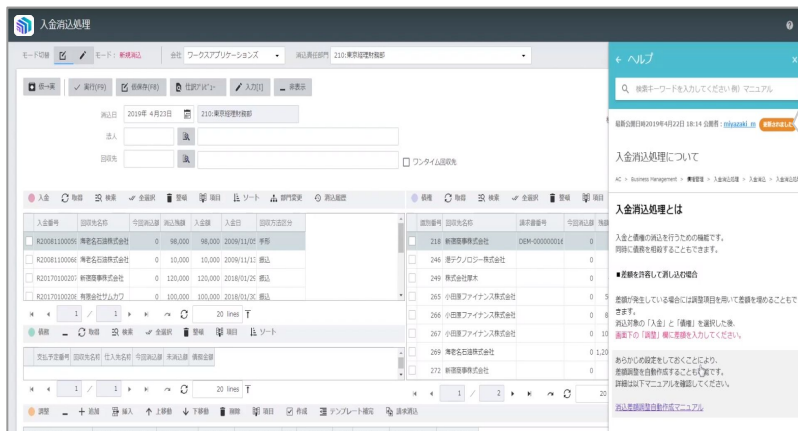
入金消込処理

モード切替 モード：新規消込 会社 ワークスアプリケーションズ 消込責任部門 210:東京経理財務部

一覧 実行(F9) 仮保存(F8) 仕訳プレビュー 入力[I] 非表示

消込日 2019年 4月23日 210:東京経理財務部

法人

回収先

ワンタイム回収先

入金 取得 検索 全選択 整備 項目 ソート 部門変更 消込履歴

| 入金番号 | 回収先名称 | 今回消込額 | 消込残額 | 入金額 | 入金日 | 回収方法区分 |
|---|---|---|---|---|---|---|
| R20081100050 | 海老名石油株式会社 | 0 | 98,000 | 98,000 | 2009/11/05 | 手形 |
| R20081100068 | 海老名石油株式会社 | 0 | 10,000 | 10,000 | 2009/11/13 | 振込 |
| R20170100207 | 新宿商事株式会社 | 0 | 120,000 | 120,000 | 2018/01/25 | 振込 |
| R20170100208 | 株式会社サムカワ | 0 | 100,000 | 100,000 | 2018/01/26 | 振込 |

1 / 1 20 lines

債権 取得 検索 全選択 整備 項目 ソート

| 支払予定番号 | 回収先名称 | 仕入先名称 | 今回消込額 | 未消込額 | 債務金額 |
|---|---|---|---|---|---|

1 / 1 20 lines

調整 追加 挿入 上移動 下移動 削除 項目 作成 テンプレート補完 請求消込

債権 取得 検索 全選択 整備 項目

| 請求番号 | 回収先名称 | 請求書番号 | 今回消込額 |
|---|---|---|---|
| 218 | 新宿商事株式会社 | DEM-00000001 | |
| 246 | 港テクノロジー株式会社 | | |
| 249 | 株式会社厚木 | | |
| 265 | 小田原ファイナンス株式会社 | | |
| 266 | 小田原ファイナンス株式会社 | | |
| 267 | 小田原ファイナンス株式会社 | | |
| 269 | 海老名石油株式会社 | | 0 1,20 |
| 272 | 新宿商事株式会社 | | |

1 / 2 20

← ヘルプ

検索キーワードを入力してください 例）マニュアル

最新公開日時2019年4月22日 18:14 公開者：miyazaki_m

入金消込処理について

AC > Business Management > 債権管理 > 入金消込処理 > 入金消込 > 入金消込処理

入金消込処理とは

入金と債権の消込を行うための機能です。
同時に債務を相殺することもできます。

■差額を許容して消し込む場合

差額が発生している場合には調整項目を用いて差額を埋めることもできます。
消込対象の「入金」と「債権」を選択した後、
画面下の「調整」欄に差額を入力してください。

あらかじめ設定をしておくことにより、
差額調整を自動作成することも可能です。
詳細は以下マニュアルを確認してください。

消込差額調整自動作成マニュアル